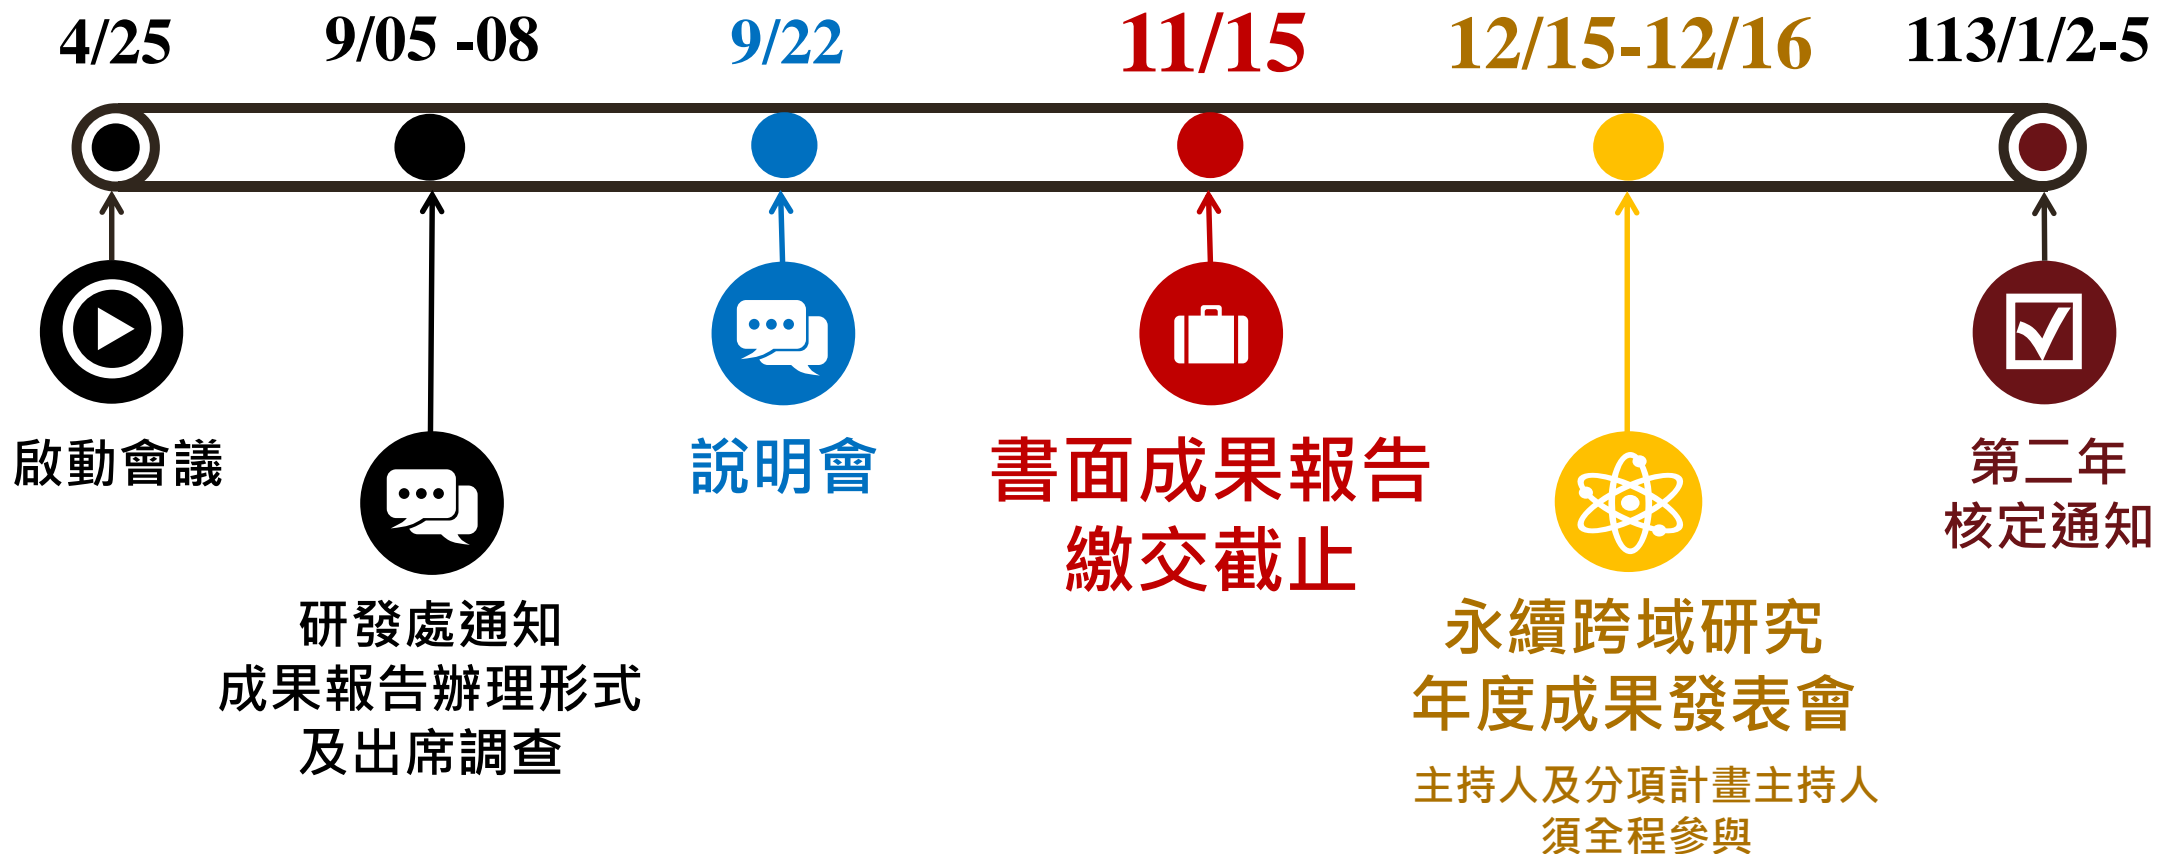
4/25

啟動會議

9/05 -08

研發處通知
成果報告辦理形式
及出席調查

9/22

說明會

11/15

書面成果報告
繳交截止

12/15-12/16

永續跨域研究
年度成果發表會

主持人及分項計畫主持人
須全程參與

113/1/2-5

第二年
核定通知